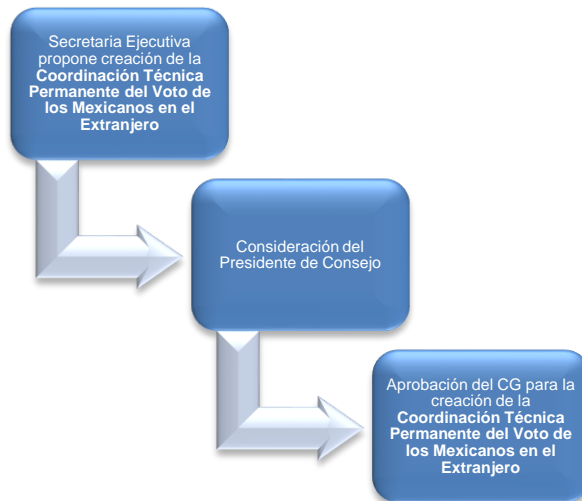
Secretaria Ejecutiva propone creación de la **Coordinación Técnica Permanente del Voto de los Mexicanos en el Extranjero**

Consideración del Presidente de Consejo

Aprobación del CG para la creación de la **Coordinación Técnica Permanente del Voto de los Mexicanos en el Extranjero**